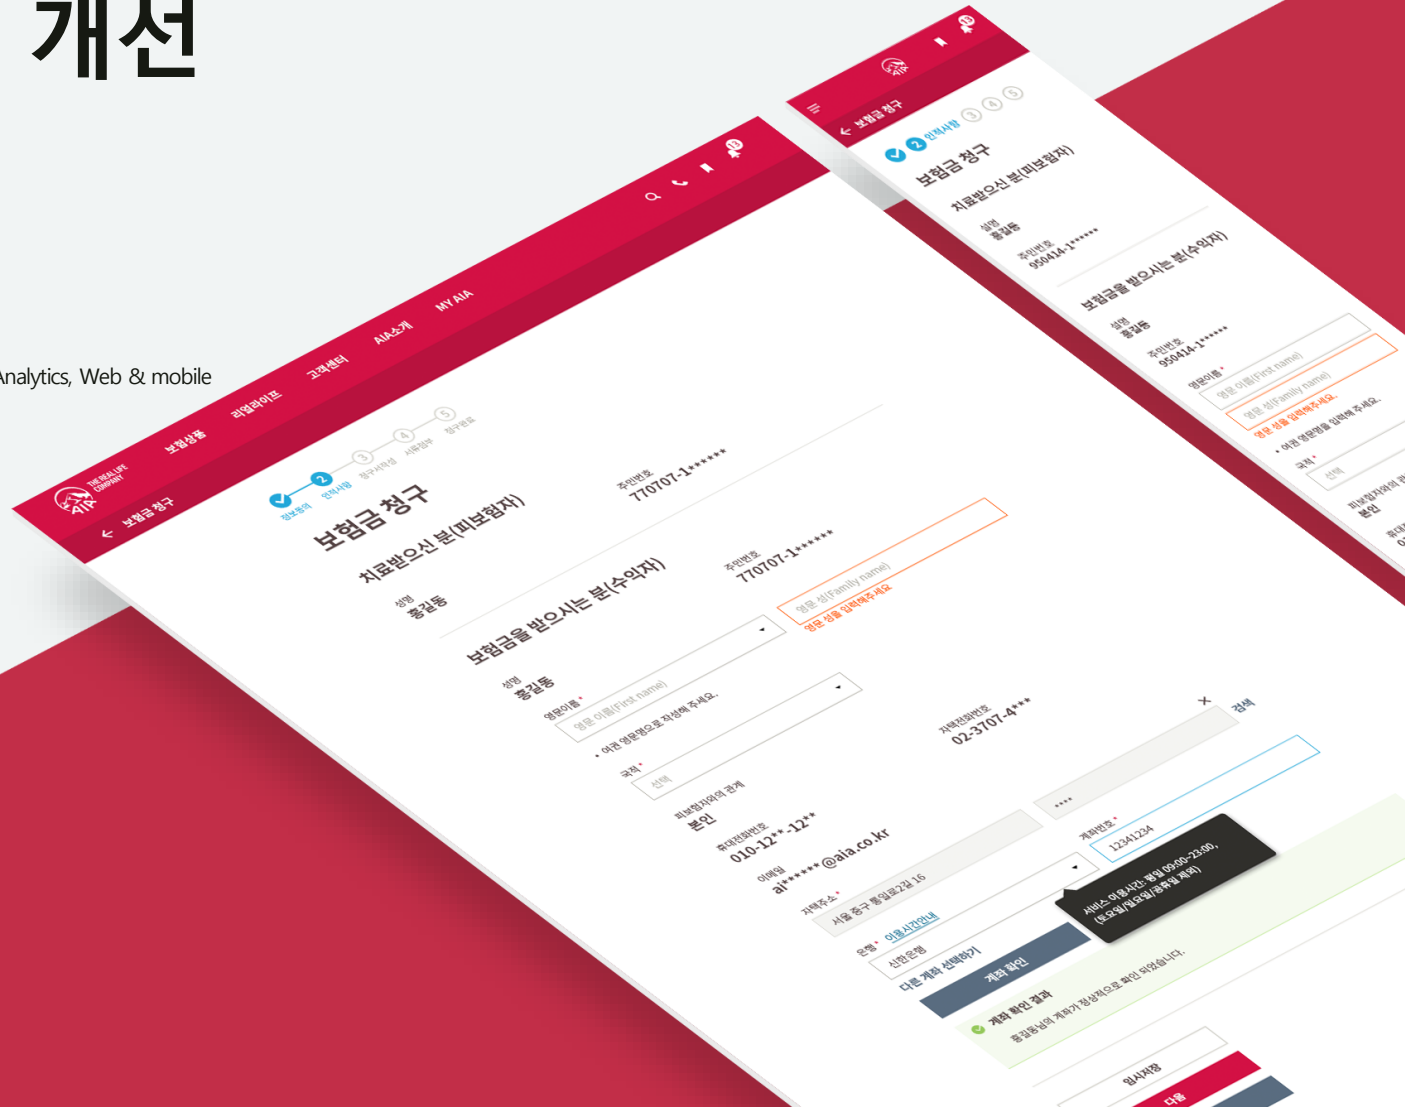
개선

Analytics, Web & mobile

THE REAL LIFE COMPANY AIA
보험상품 리얼라이프 고객센터 AIA소개 MY AIA

보험금 청구

정보동의 입력사항 청구서작성 서류첨부 청구완료

보험금 청구

치료받으신 분(피보험자)

성명
홍길동

주민번호
770707-1******

보험금을 받으시는 분(수익자)

성명
홍길동

주민번호
770707-1******

영문이름 *
영문 이름(First name)
영문 성(Family name)
영문 성을 입력해주세요
• 여권 영문명으로 작성해 주세요.

국적 *
선택

피보험자와의 관계
본인

휴대전화번호
010-12**-12**

자택전화번호
02-3707-4***

이메일
ai******@aia.co.kr

자택주소 *
서울 중구 통일로2길 16
****
검색

은행 * 이용시간안내
신한은행

계좌번호 *
12341234

서비스 이용시간: 평일 09:00~23:00, (토요일/일요일/공휴일 제외)

다른 계좌 선택하기
계좌 확인

계좌 확인 결과
홍길동님의 계좌가 정상적으로 확인 되었습니다.

임시저장
다음

보험금 청구
입력사항
보험금 청구
치료받으신 분(피보험자)
성명
홍길동
주민번호
950414-1******
보험금을 받으시는 분(수익자)
성명
홍길동
주민번호
950414-1******
영문이름 *
영문 이름(First name)
영문 성(Family name)
영문 성을 입력해 주세요.
• 여권 영문명을 입력해 주세요.
국적 *
선택
피보험자와의 관계
본인